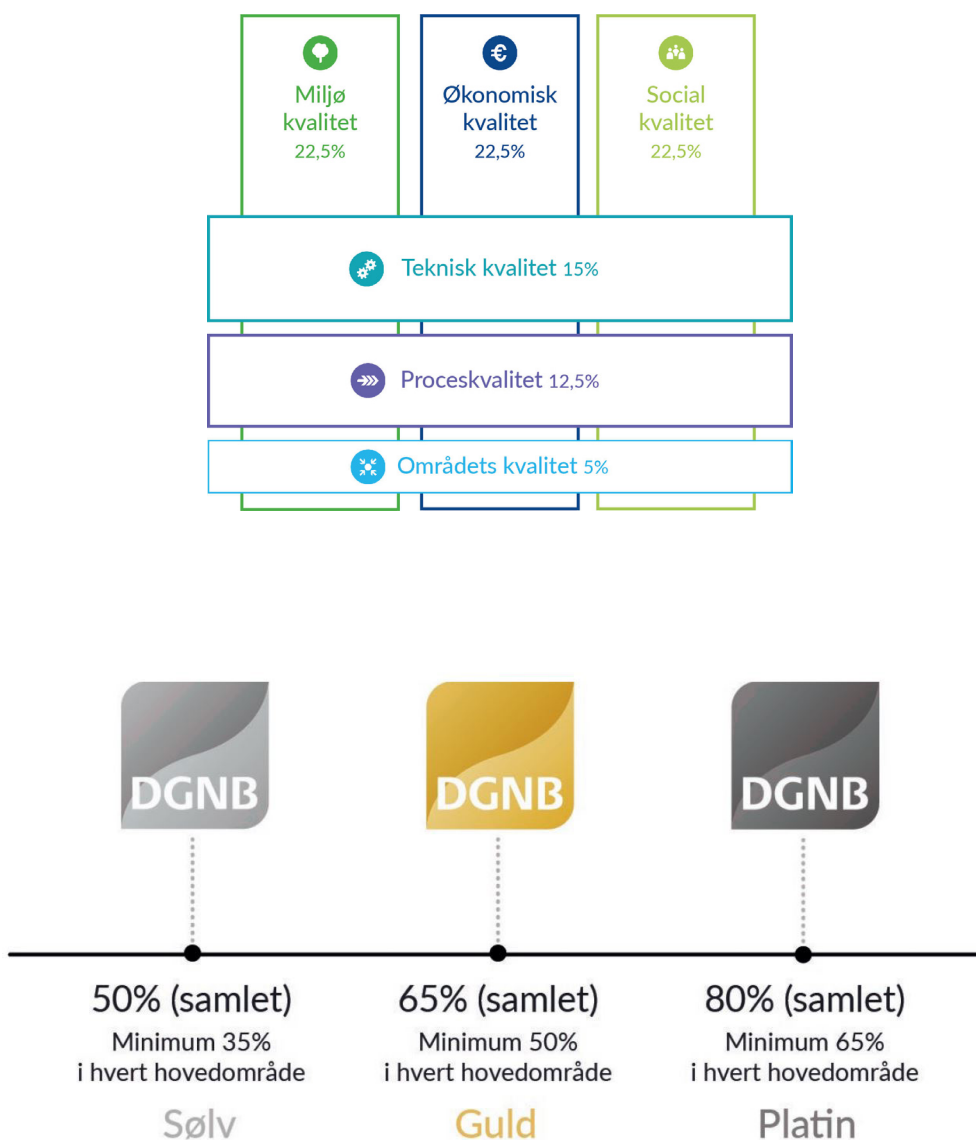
Miljø kvalitet
22,5%

Økonomisk kvalitet
22,5%

Social kvalitet
22,5%

Teknisk kvalitet 15%

Proceskvalitet 12,5%

Områdets kvalitet 5%

DGNB

DGNB

DGNB

50% (samlet)
Minimum 35%
i hvert hovedområde
Sølv

65% (samlet)
Minimum 50%
i hvert hovedområde
Guld

80% (samlet)
Minimum 65%
i hvert hovedområde
Platin